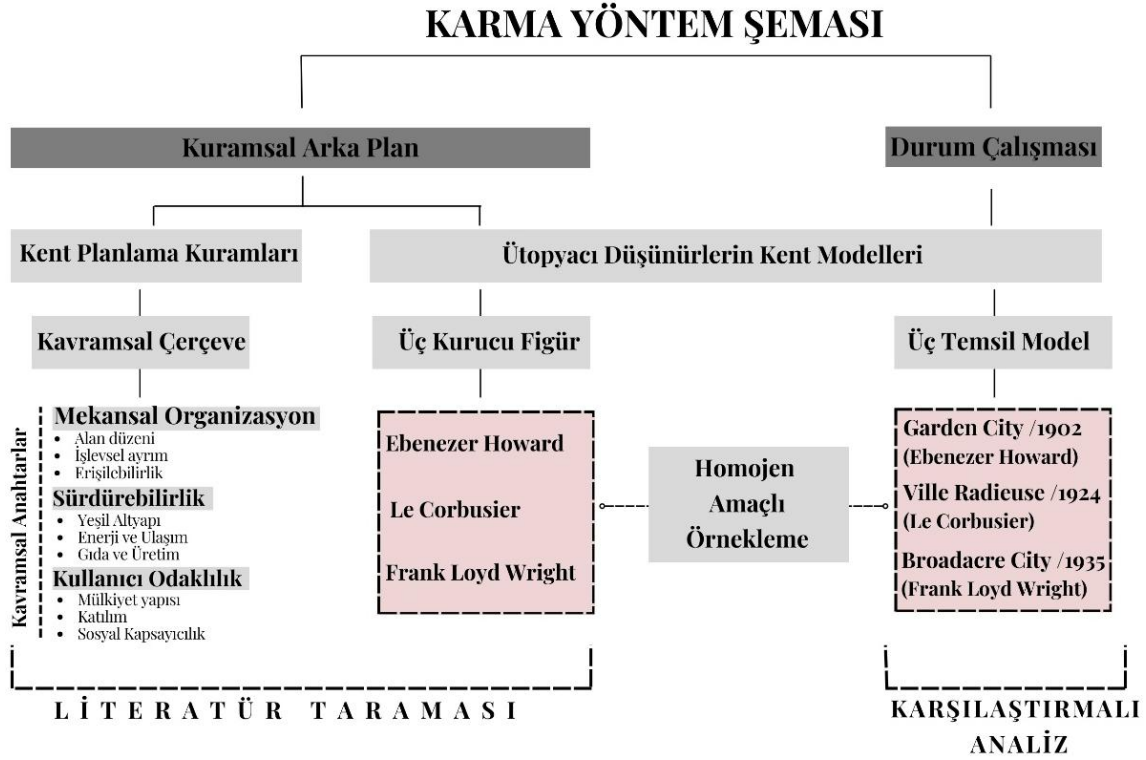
KARMA YÖNTEM ŞEMASI

Kuramsal Arka Plan

Durum Çalışması

Kent Planlama Kuramları

Ütopyacı Düşünürlerin Kent Modelleri

Kavramsal Çerçeve

Üç Kurucu Figür

Üç Temsil Model

Kavramsal Analitlar

Mekansal Organizasyon
- Alan düzeni
- İşlevsel ayrım
- Erişilebilirlik

Sürdürebilirlik
- Yeşil Altyapı
- Enerji ve Ulaşım
- Gıda ve Üretim

Kullanıcı Odaklılık
- Mülkiyet yapısı
- Katılım
- Sosyal Kapsayıcılık

Ebenezer Howard

Le Corbusier

Frank Loyd Wright

Homojen Amaçlı Örnekleme

Garden City /1902 (Ebenezer Howard)

Ville Radieuse /1924 (Le Corbusier)

Broadacre City /1935 (Frank Loyd Wright)

LİTERATÜR TARAMASI

KARŞILAŞTIRMALI ANALİZ